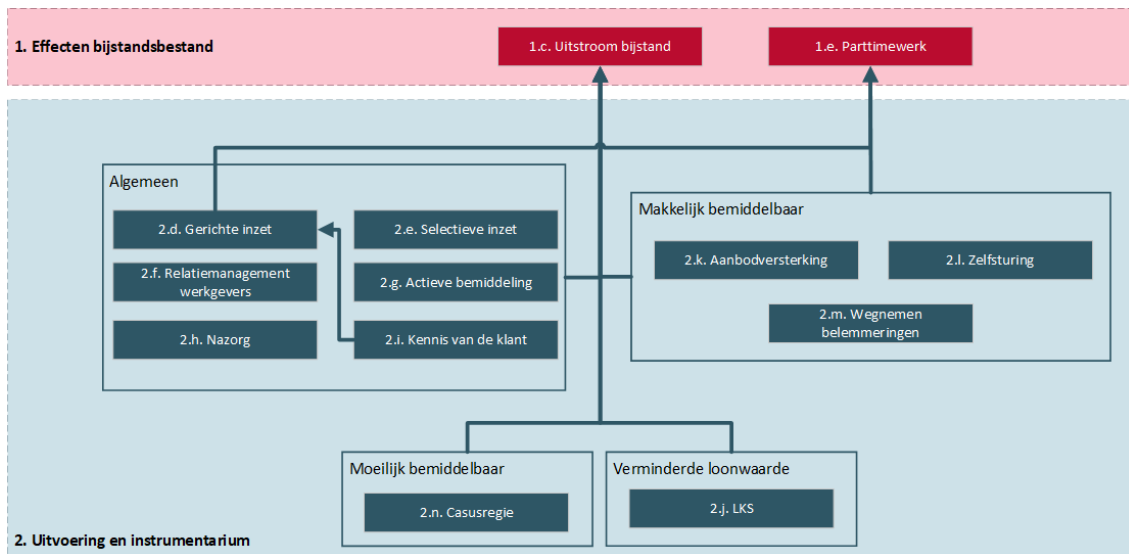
1. Effecten bijstandsbestand

1.c. Uitstroom bijstand

1.e. Parttimewerk

Algemeen

2.d. Gerichte inzet

2.e. Selectieve inzet

2.f. Relatiemanagement werkgevers

2.g. Actieve bemiddeling

2.h. Nazorg

2.i. Kennis van de klant

Makkelijk bemiddelbaar

2.k. Aanbodversterking

2.l. Zelfsturing

2.m. Wegnemen belemmeringen

Moeilijk bemiddelbaar

2.n. Casusregie

Verminderde loonwaarde

2.j. LKS

2. Uitvoering en instrumentarium